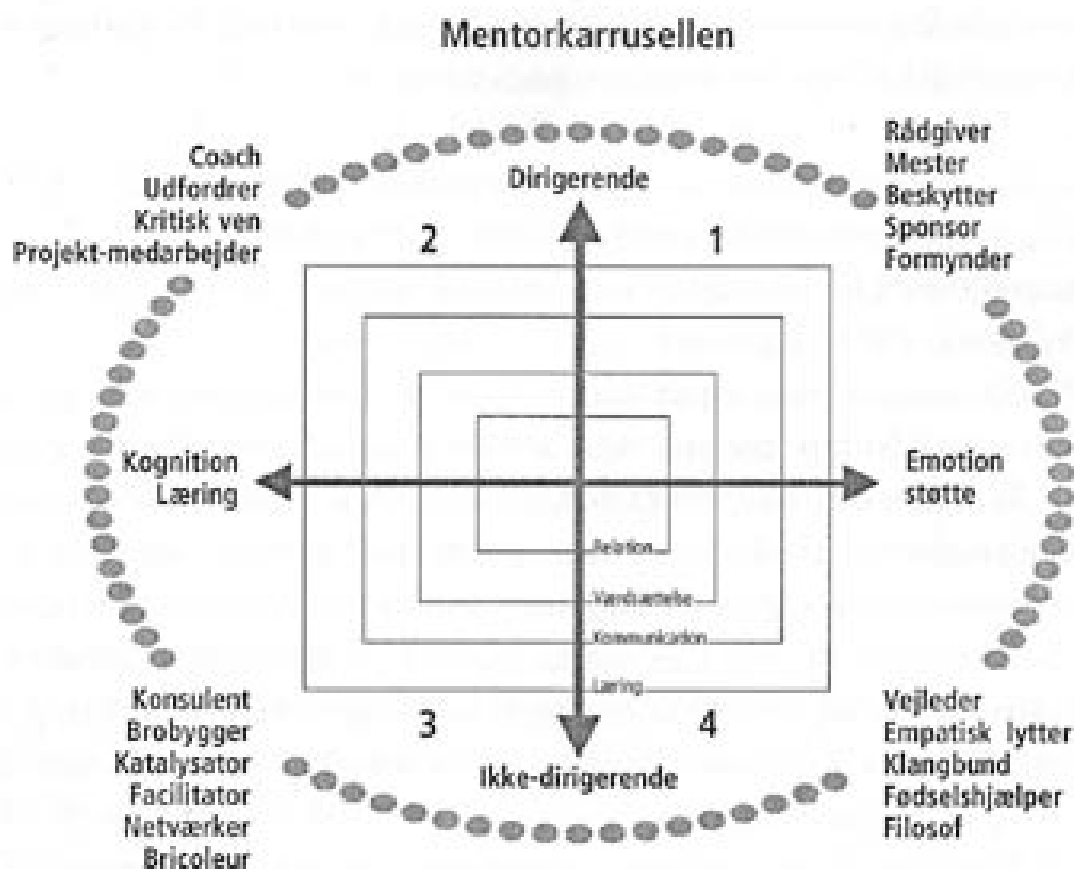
Mentorkarrusellen

Coach
Udfordrer
Kritisk ven
Projekt-medarbejder

Dirigerende

Rådgiver
Mester
Beskytter
Sponsor
Formynder

2

1

Kognition
Læring

Emotion
støtte

Relation

Værdsættelse

Kommunikation

Læring

3

4

Konsulent
Brobygger
Katalysator
Facilitator
Netværker
Bricoleur

Ikke-dirigerende

Vejleder
Empatisk lytter
Klangbund
Fødselshjælper
Filosof